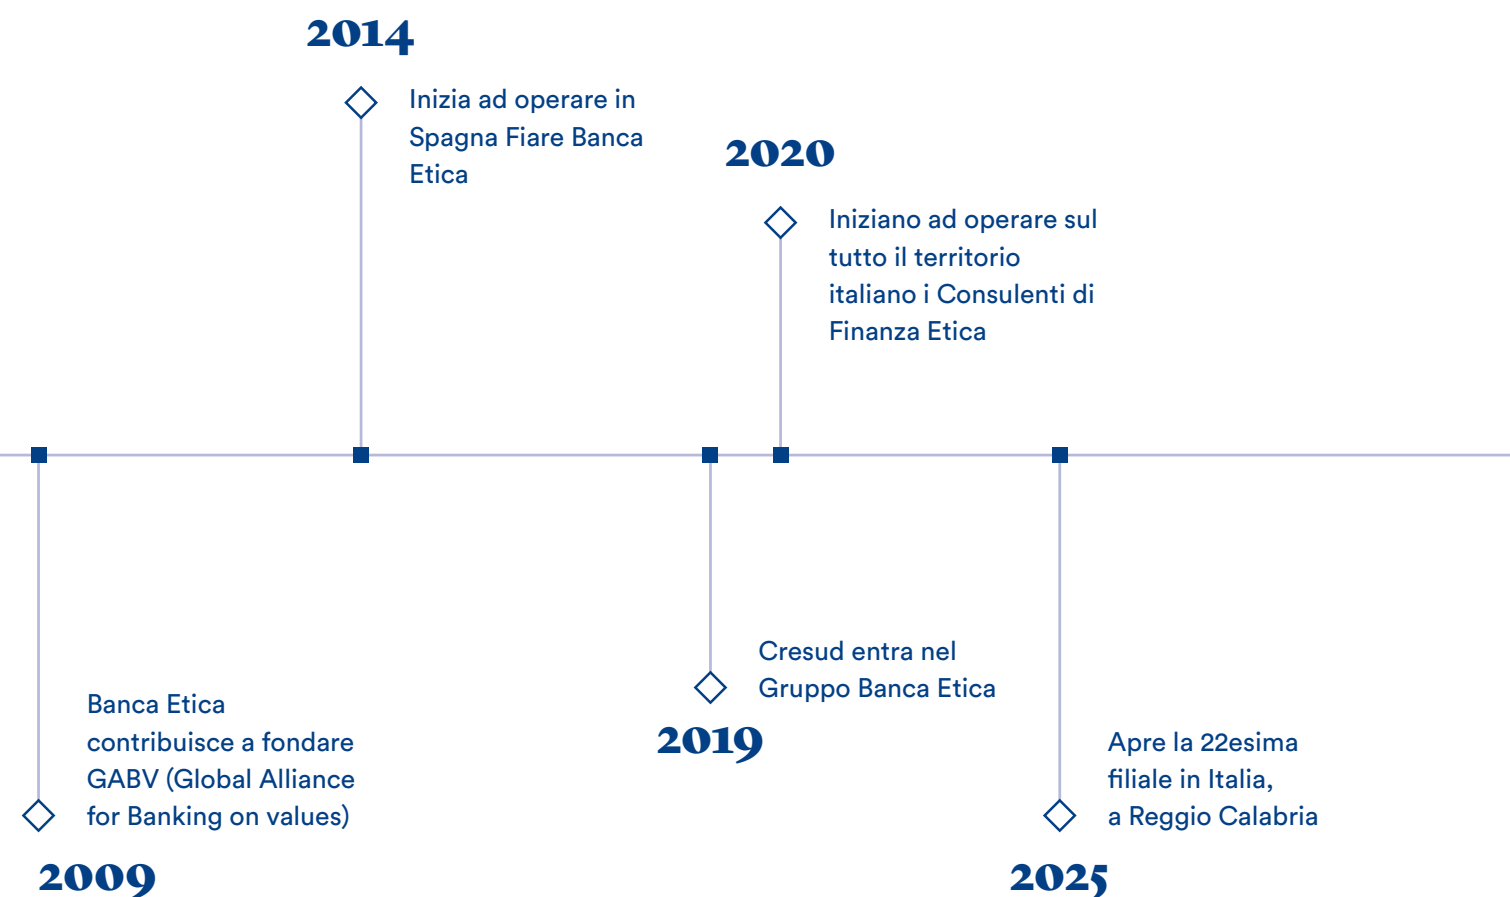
2014

Inizia ad operare in Spagna Fiare Banca Etica

2020

Iniziano ad operare sul tutto il territorio italiano i Consulenti di Finanza Etica

Banca Etica contribuisce a fondare GABV (Global Alliance for Banking on values)

2009

Cresud entra nel Gruppo Banca Etica

2019

Apre la 22esima filiale in Italia, a Reggio Calabria

2025